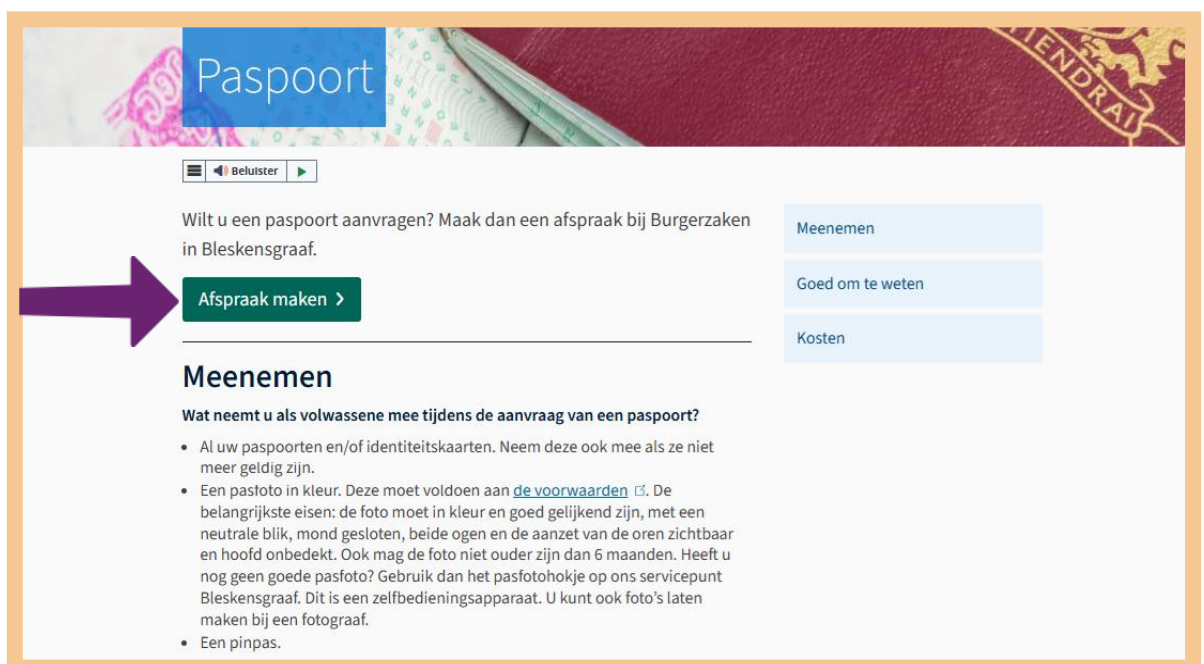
Paspoort

Beluister

Wilt u een paspoort aanvragen? Maak dan een afspraak bij Burgerzaken in Bleskensgraaf.

Afspraak maken >

Meenemen

Wat neemt u als volwassene mee tijdens de aanvraag van een paspoort?

- Al uw paspoorten en/of identiteitskaarten. Neem deze ook mee als ze niet meer geldig zijn.
- Een pasfoto in kleur. Deze moet voldoen aan de voorwaarden. De belangrijkste eisen: de foto moet in kleur en goed gelijkend zijn, met een neutrale blik, mond gesloten, beide ogen en de aanzet van de oren zichtbaar en hoofd onbedekt. Ook mag de foto niet ouder zijn dan 6 maanden. Heeft u nog geen goede pasfoto? Gebruik dan het pasfotohokje op ons servicepunt Bleskensgraaf. Dit is een zelfbedieningsapparaat. U kunt ook foto's laten maken bij een fotograaf.
- Een pinpas.

Meenemen

Goed om te weten

Kosten